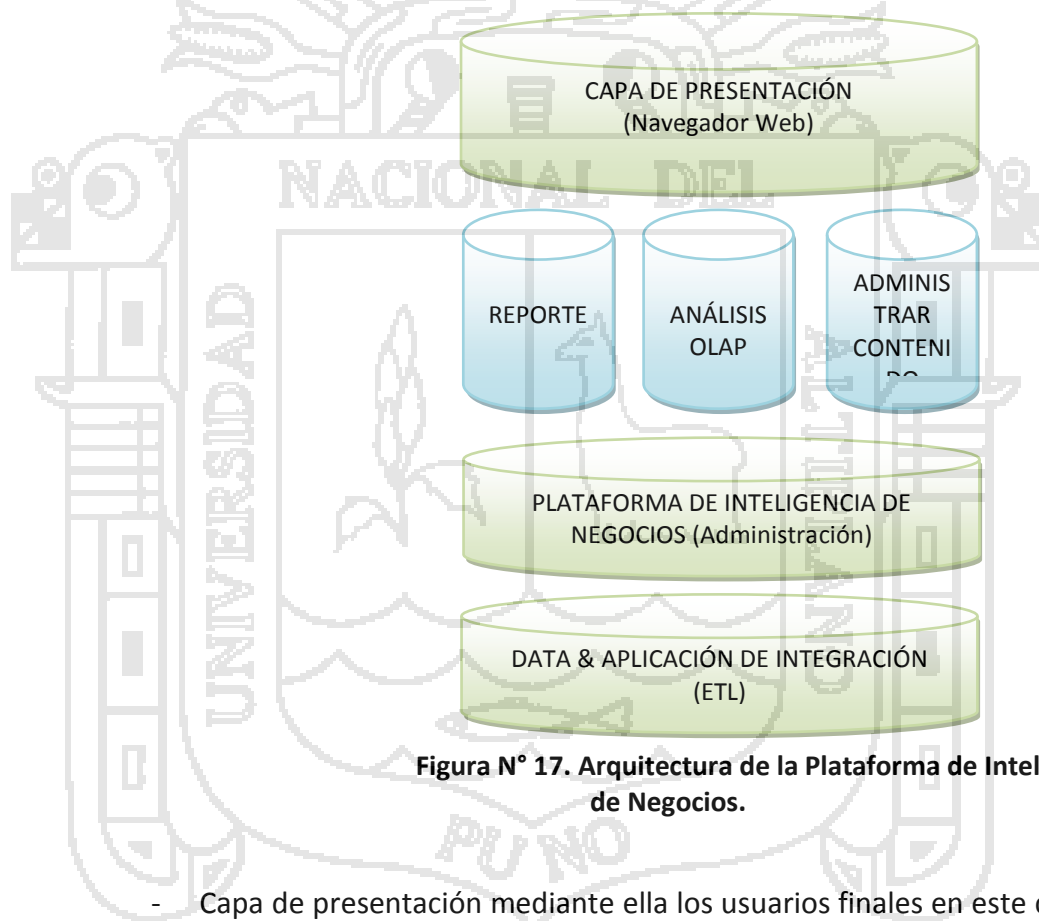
CAPA DE PRESENTACIÓN
(Navegador Web)

NACIONAL DEL

REPORTE

ANÁLISIS OLAP

ADMINISTRAR CONTENI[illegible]

PLATAFORMA DE INTELIGENCIA DE NEGOCIOS (Administración)

DATA & APLICACIÓN DE INTEGRACIÓN (ETL)

UNIVERSIDAD

PUNO

Figura N° 17. Arquitectura de la Plataforma de Intel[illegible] de Negocios.

- Capa de presentación mediante ella los usuarios finales en este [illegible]